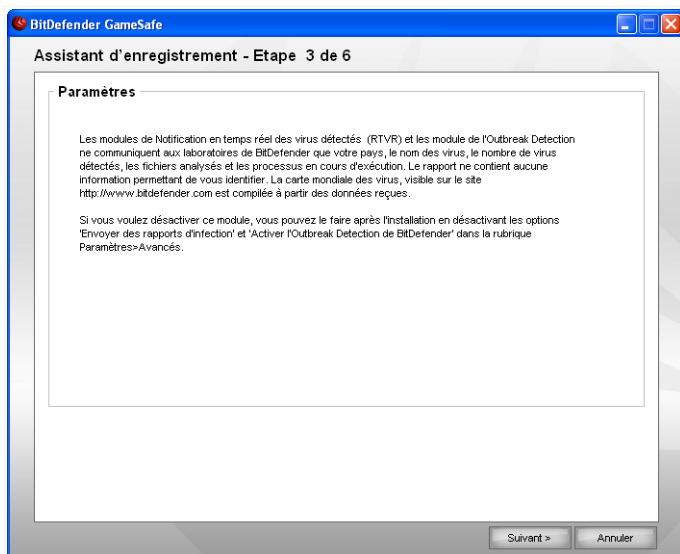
BitDefender GameSafe

Assistant d'enregistrement - Etape 3 de 6

Paramètres

Les modules de Notification en temps réel des virus détectés (RTVR) et les module de l'Outbreak Detection ne communiquent aux laboratoires de BitDefender que votre pays, le nom des virus, le nombre de virus détectés, les fichiers analysés et les processus en cours d'exécution. Le rapport ne contient aucune information permettant de vous identifier. La carte mondiale des virus, visible sur le site http://www.bitdefender.com est compilée à partir des données reçues.

Si vous voulez désactiver ce module, vous pouvez le faire après l'installation en désactivant les options 'Envoyer des rapports d'infection' et 'Activer l'Outbreak Detection de BitDefender' dans la rubrique Paramètres>Avancés.

Suivant >
Annuler